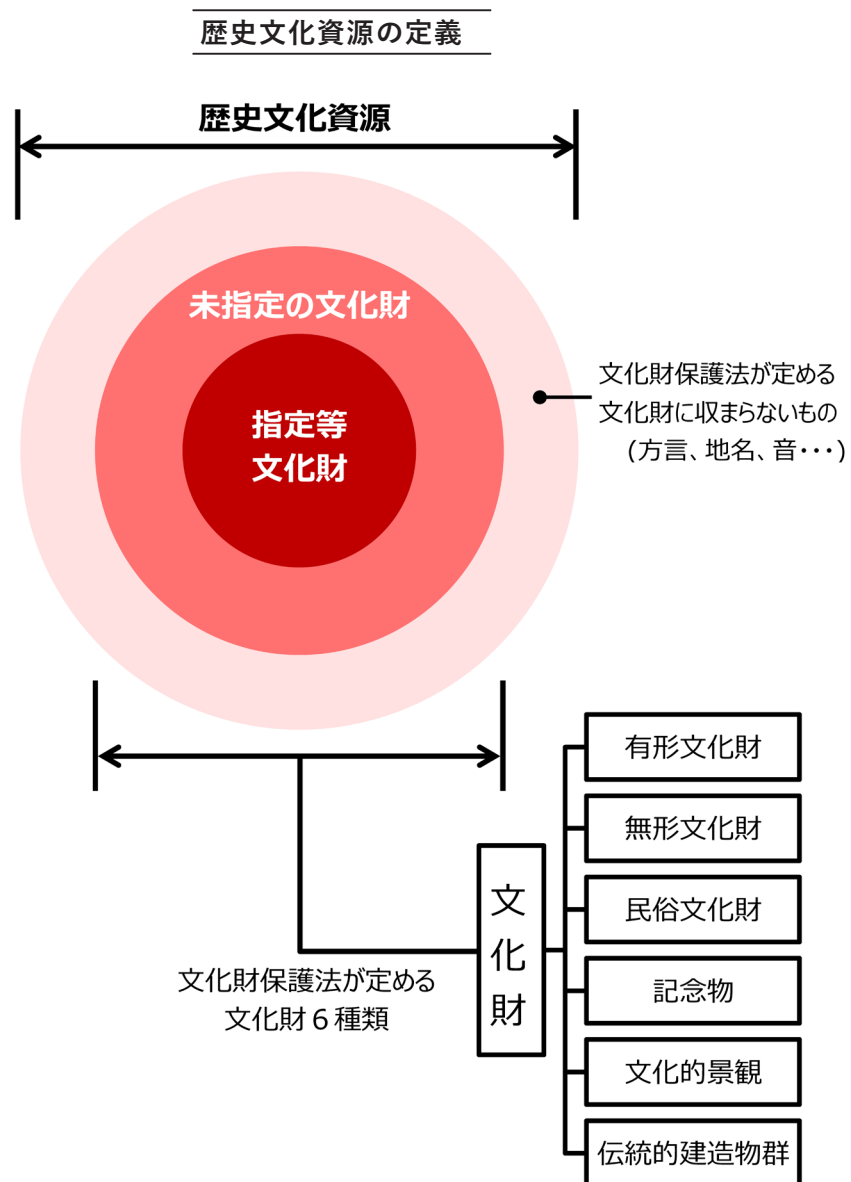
歴史文化資源の定義

歴史文化資源

未指定の文化財

指定等
文化財

文化財保護法が定める
文化財に収まらないもの
（方言、地名、音・・・）

有形文化財

無形文化財

民俗文化財

記念物

文化的景観

伝統的建造物群

文化財

文化財保護法が定める
文化財６種類